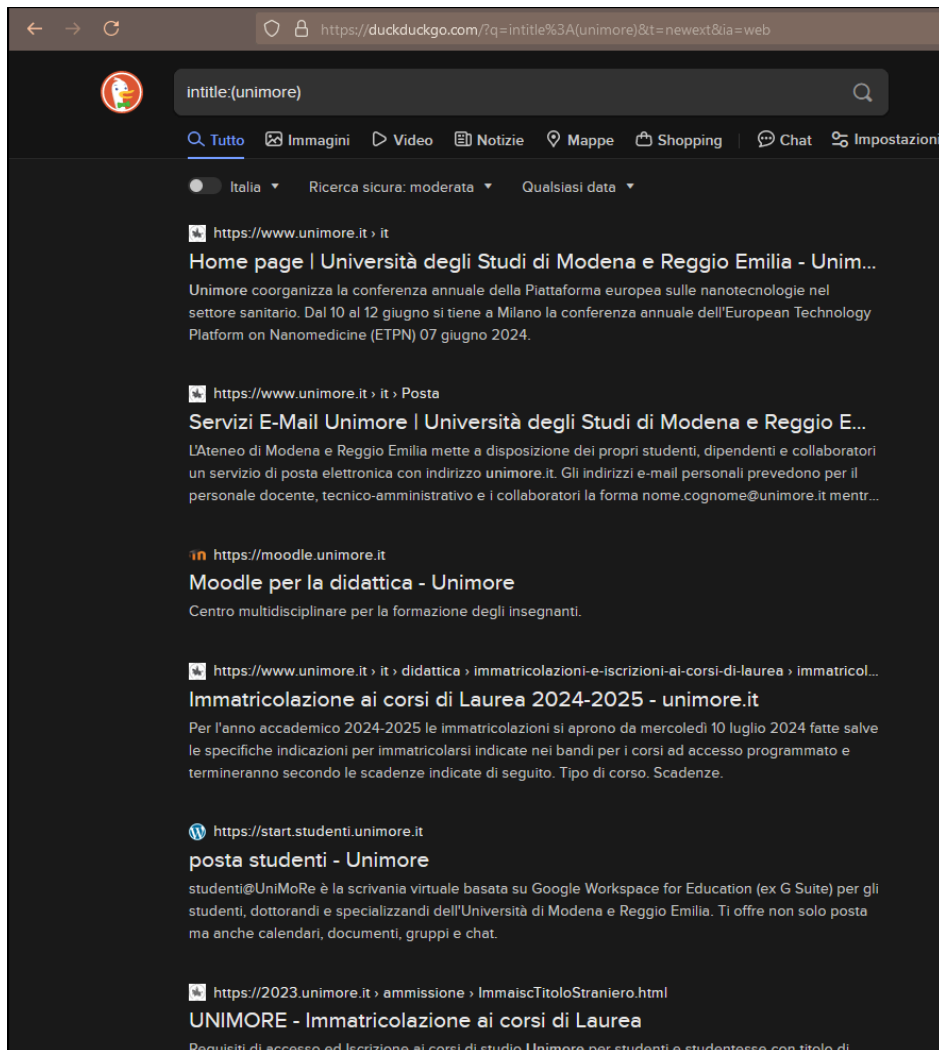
https://duckduckgo.com/?q=intitle%3A(unimore)&t=newext&ia=web

intitle:(unimore)

Tutto Immagini Video Notizie Mappe Shopping Chat Impostazioni

Italia Ricerca sicura: moderata Qualsiasi data

https://www.unimore.it › it
Home page | Università degli Studi di Modena e Reggio Emilia - Unim...
Unimore coorganizza la conferenza annuale della Piattaforma europea sulle nanotecnologie nel settore sanitario. Dal 10 al 12 giugno si tiene a Milano la conferenza annuale dell'European Technology Platform on Nanomedicine (ETPN) 07 giugno 2024.

https://www.unimore.it › it › Posta
Servizi E-Mail Unimore | Università degli Studi di Modena e Reggio E...
L'Ateneo di Modena e Reggio Emilia mette a disposizione dei propri studenti, dipendenti e collaboratori un servizio di posta elettronica con indirizzo unimore.it. Gli indirizzi e-mail personali prevedono per il personale docente, tecnico-amministrativo e i collaboratori la forma nome.cognome@unimore.it mentr...

https://moodle.unimore.it
Moodle per la didattica - Unimore
Centro multidisciplinare per la formazione degli insegnanti.

https://www.unimore.it › it › didattica › immatricolazioni-e-iscrizioni-ai-corsi-di-laurea › immatricol...
Immatricolazione ai corsi di Laurea 2024-2025 - unimore.it
Per l'anno accademico 2024-2025 le immatricolazioni si aprono da mercoledì 10 luglio 2024 fatte salve le specifiche indicazioni per immatricolarsi indicate nei bandi per i corsi ad accesso programmato e termineranno secondo le scadenze indicate di seguito. Tipo di corso. Scadenze.

https://start.studenti.unimore.it
posta studenti - Unimore
studenti@UniMoRe è la scrivania virtuale basata su Google Workspace for Education (ex G Suite) per gli studenti, dottorandi e specializzandi dell'Università di Modena e Reggio Emilia. Ti offre non solo posta ma anche calendari, documenti, gruppi e chat.

https://2023.unimore.it › ammissione › ImmaiscTitoloStraniero.html
UNIMORE - Immatricolazione ai corsi di Laurea
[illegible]